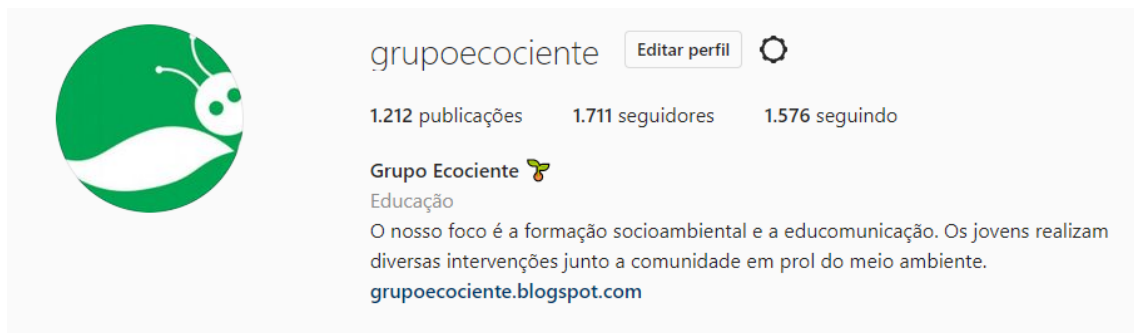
grupoecociente Editar perfil

1.212 publicações 1.711 seguidores 1.576 seguindo

Grupo Ecociente 🌱
Educação
O nosso foco é a formação socioambiental e a educomunicação. Os jovens realizam diversas intervenções junto a comunidade em prol do meio ambiente.
grupoecociente.blogspot.com